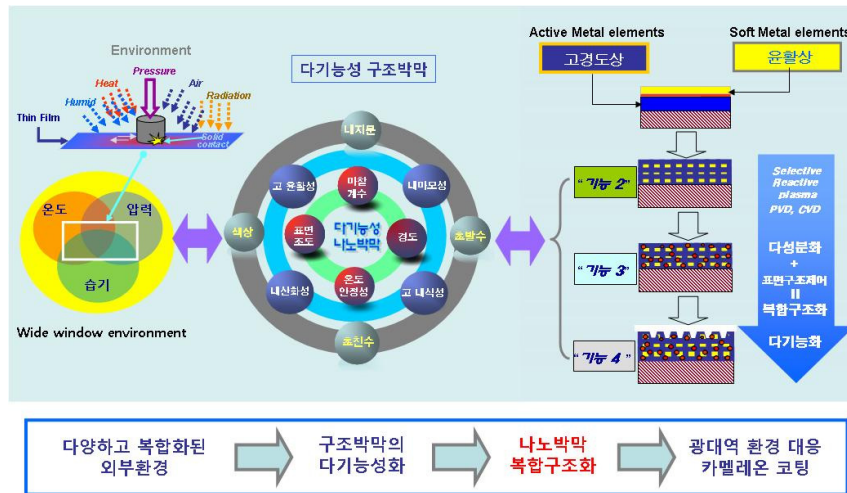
Environment

Pressure

Heat

Humid

Air

Radiation

Thin Film

Solid contact

온도

압력

습기

Wide window environment

다기능성 구조박막

내지문

고 윤활성

미끌 계수

내마모성

색상

표면 조도

다기능성 나노박막

경도

초발수

온도 안정성

내산화성

고 내식성

초친수

Active Metal elements

Soft Metal elements

고경도상

윤활상

" 기능 2 "

" 기능 3 "

" 기능 4 "

Selective Reactive plasma PVD, CVD

다성분화
+
표면구조제어
||
복합구조화

다기능화

다양하고 복합화된 외부환경

구조박막의 다기능성화

나노박막 복합구조화

광대역 환경 대응 카멜레온 코팅